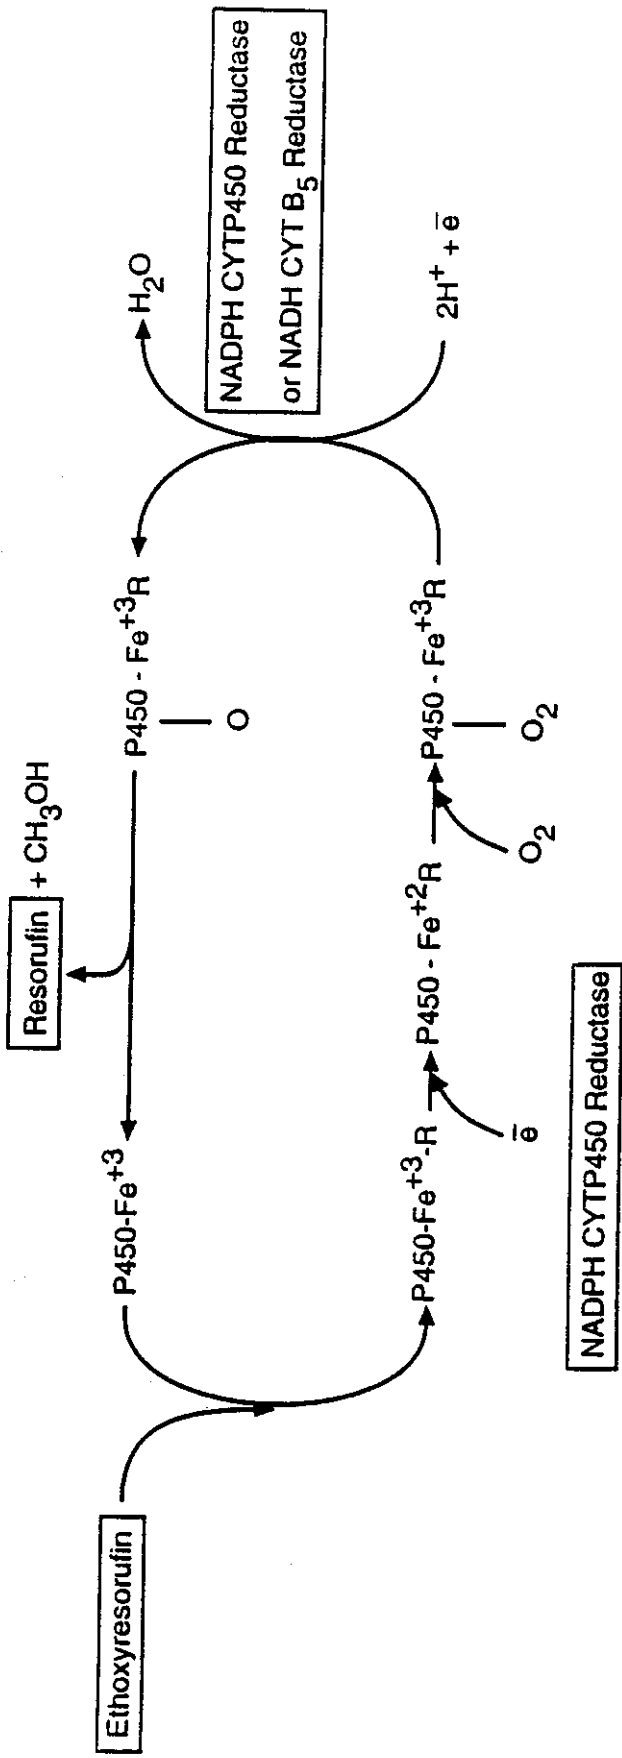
Ethoxyresorufin

P450-$Fe^{+3}$

Resorufin + $CH_3OH$

P450 - $Fe^{+3}R$
|
O

$H_2O$

NADPH CYTP450 Reductase
or NADH CYT $B_5$ Reductase

$2H^+ + \bar{e}$

P450-$Fe^{+3}$-R

$\bar{e}$

P450 - $Fe^{+2}R$

$O_2$

P450 - $Fe^{+3}R$
|
$O_2$

NADPH CYTP450 Reductase